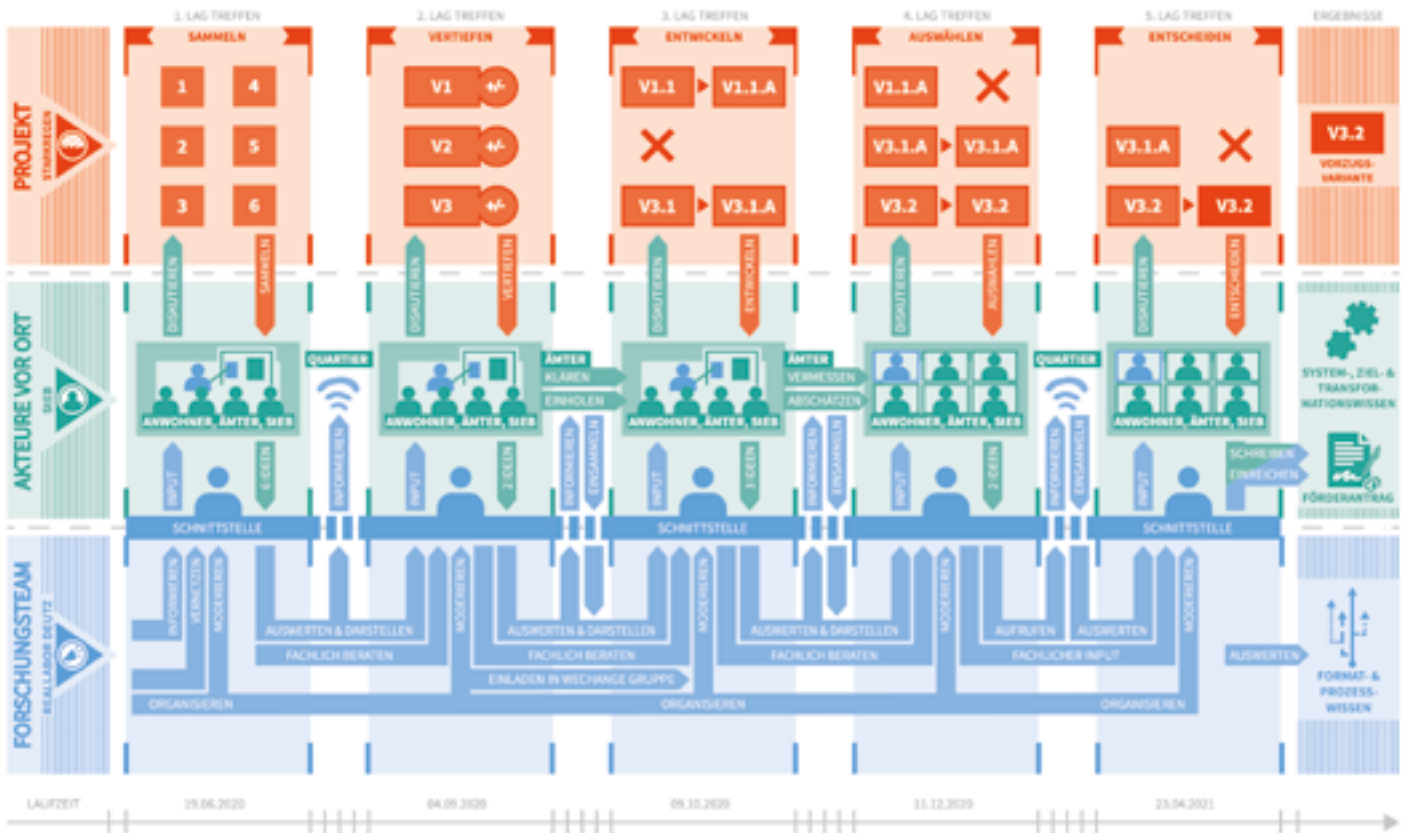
1. LAG TREFFEN
2. LAG TREFFEN
3. LAG TREFFEN
4. LAG TREFFEN
5. LAG TREFFEN
ERGEBNISSE

PROJEKT
STRASSENGRÜN

SAMMELN
1 4
2 5
3 6

VERTIEFEN
V1 +/-
V2 +/-
V3 +/-

ENTWICKELN
V1.1 V1.1.A
V3.1 V3.1.A

AUSWÄHLEN
V1.1.A
V3.1.A V3.1.A
V3.2 V3.2

ENTSCHEIDEN
V3.1.A
V3.2 V3.2

V3.2
VORZUGS-VARIANTE

AKTEURE VOR ORT
SIEB

DISKUTIEREN
SAMMELN
VERTIEFEN
ENTWICKELN
AUSWÄHLEN
ENTSCHEIDEN

ANWOHNER, ÄMTER, SIEB
QUARTIER
ÄMTER
KLÄREN
EINHOLEN
VERMESSEN
ABSCHÄTZEN

INPUT
6 IDEEN
2 IDEEN
3 IDEEN
INFORMIEREN
EINSAMMELN

SCHREIBEN
EINREICHEN

SYSTEM-, ZIEL- & TRANSFORMATIONSWISSEN
FÖRDERANTRAG

SCHNITTSTELLE

FORSCHUNGSTEAM
REALLABOR DEUTZ

INFORMIEREN
VERNETZEN
MODERIEREN
AUSWERTEN & DARSTELLEN
FACHLICH BERATEN
EINLADEN IN WECHANGE GRUPPE
AUFRUFEN
AUSWERTEN
FACHLICHER INPUT
ORGANISIEREN

FORMAT- & PROZESS-WISSEN

LAUFZEIT
19.06.2020
04.09.2020
09.10.2020
11.12.2020
23.04.2021